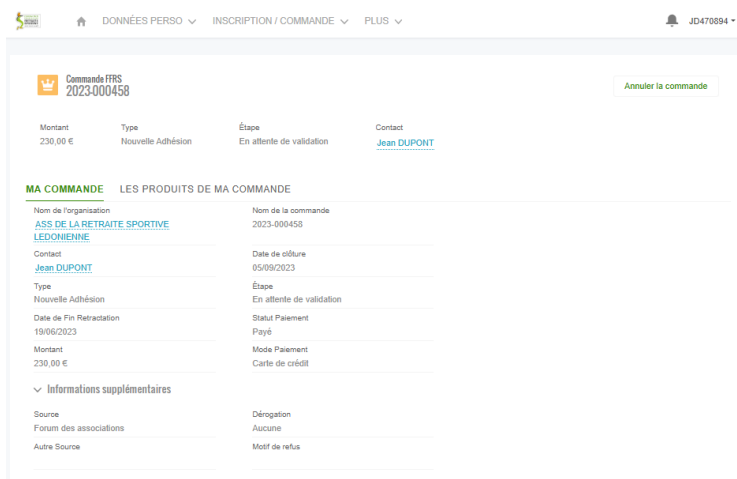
DONNÉES PERSO INSCRIPTION / COMMANDE PLUS JD470894

Commande FFRS
2023-000458

Annuler la commande

Montant
230,00 €

Type
Nouvelle Adhésion

Étape
En attente de validation

Contact
Jean DUPONT

MA COMMANDE LES PRODUITS DE MA COMMANDE

Nom de l'organisation
ASS DE LA RETRAITE SPORTIVE LEDONIENNE

Nom de la commande
2023-000458

Contact
Jean DUPONT

Date de clôture
05/09/2023

Type
Nouvelle Adhésion

Étape
En attente de validation

Date de Fin Retractation
19/06/2023

Statut Paiement
Payé

Montant
230,00 €

Mode Paiement
Carte de crédit

Informations supplémentaires

Source
Forum des associations

Dérogation
Aucune

Autre Source

Motif de refus